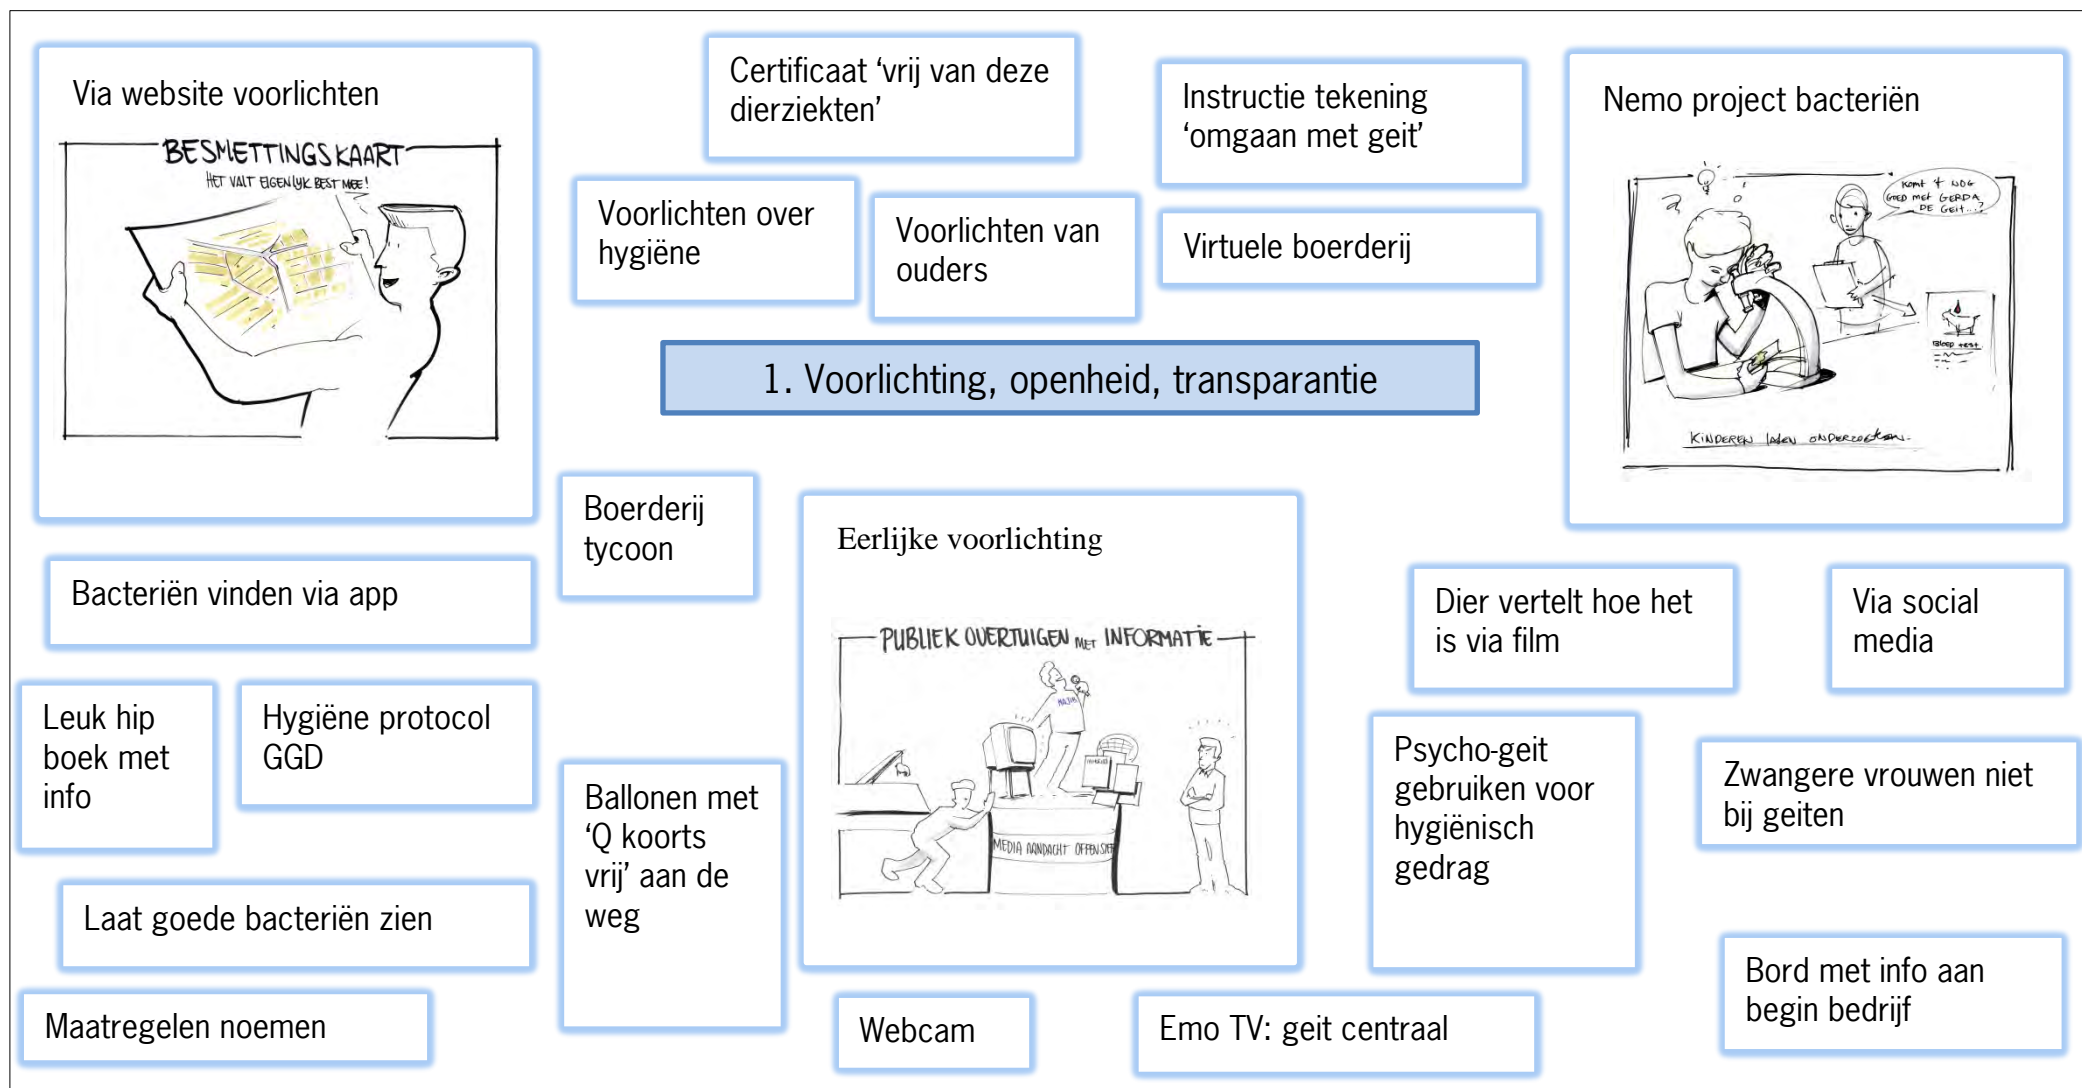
Via website voorlichten

BESMETTINGSKAART
HET VALT EIGENLIJK BEST MEE!

Certificaat 'vrij van deze dierziekten'

Instructie tekening 'omgaan met geit'

Nemo project bacteriën

komt ie nog goed met Gerda de geit..?

Bloed test

KINDEREN LATEN ONDERZOEKEN.

Voorlichten over hygiëne

Voorlichten van ouders

Virtuele boerderij

1. Voorlichting, openheid, transparantie

Boerderij tycoon

Eerlijke voorlichting

PUBLIEK OVERTUIGEN MET INFORMATIE

MEDIA AANDACHT OFFENSIEF

Bacteriën vinden via app

Dier vertelt hoe het is via film

Via social media

Leuk hip boek met info

Hygiëne protocol GGD

Ballonen met 'Q koorts vrij' aan de weg

Psycho-geit gebruiken voor hygiënisch gedrag

Zwangere vrouwen niet bij geiten

Laat goede bacteriën zien

Bord met info aan begin bedrijf

Maatregelen noemen

Webcam

Emo TV: geit centraal